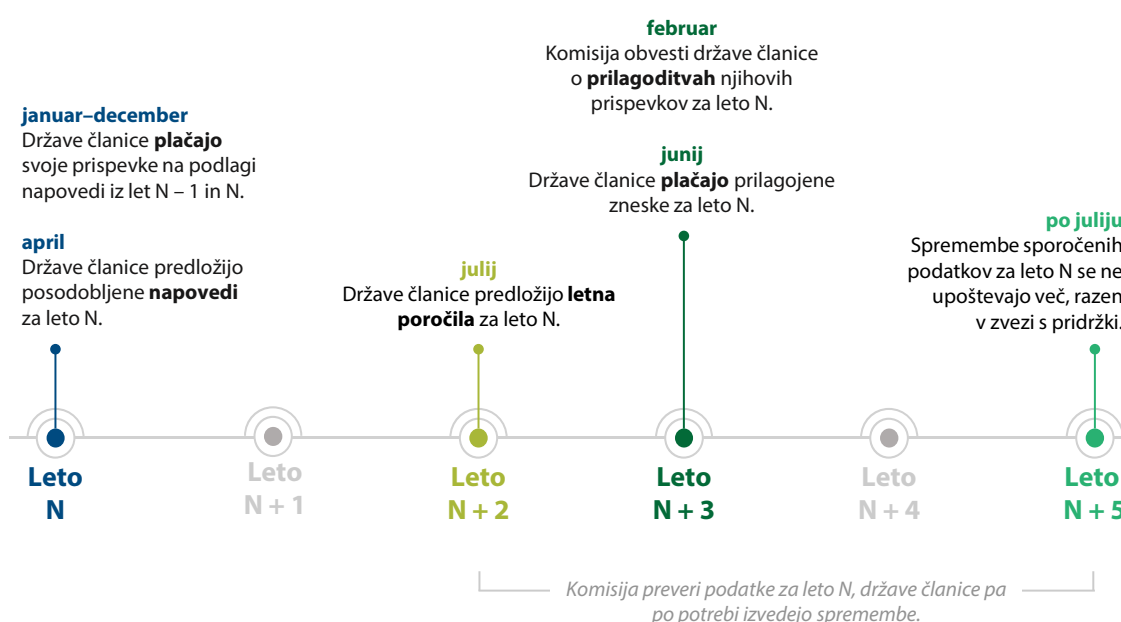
februar
Komisija obvesti države članice o **prilagoditvah** njihovih prispevkov za leto N.

januar–december
Države članice **plačajo** svoje prispevke na podlagi napovedi iz let N – 1 in N.

junij
Države članice **plačajo** prilagojene zneske za leto N.

po juliju
Spremembe sporočenih podatkov za leto N se ne upoštevajo več, razen v zvezi s pridržki.

april
Države članice predložijo posodobljene **napovedi** za leto N.

julij
Države članice predložijo **letna poročila** za leto N.

Leto N

Leto N + 1

Leto N + 2

Leto N + 3

Leto N + 4

Leto N + 5

Komisija preveri podatke za leto N, države članice pa po potrebi izvedejo spremembe.